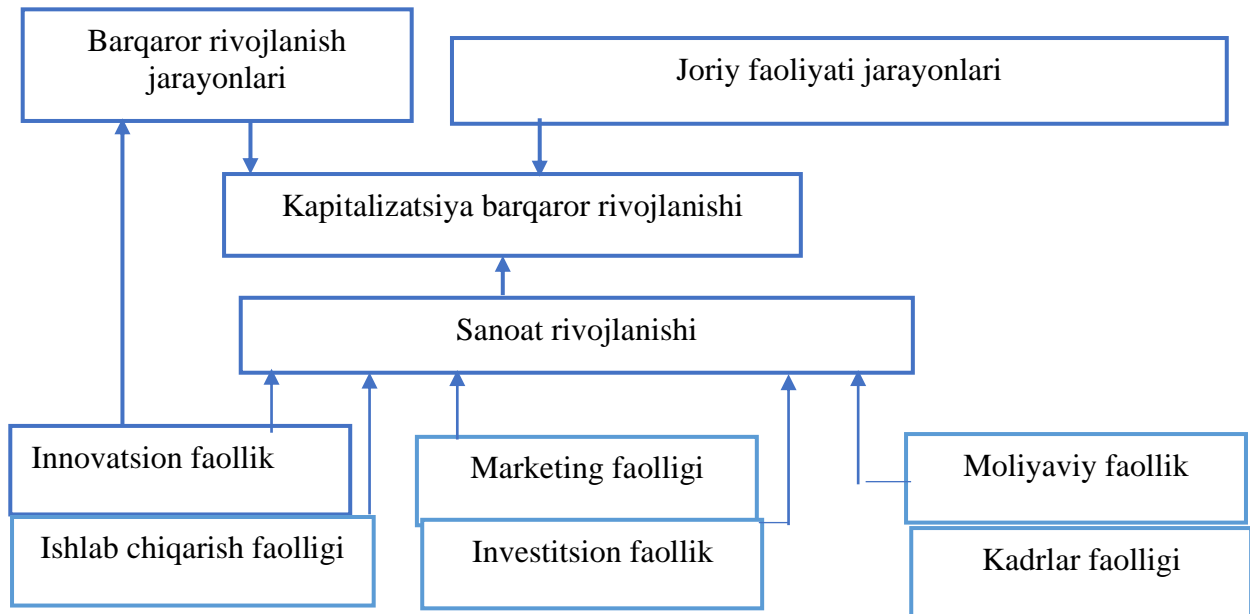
Barqaror rivojlanish jarayonlari

Joriy faoliyati jarayonlari

Kapitalizatsiya barqaror rivojlanishi

Sanoat rivojlanishi

Innovatsion faollik

Marketing faolligi

Moliyaviy faollik

Ishlab chiqarish faolligi

Investitsion faollik

Kadrlar faolligi